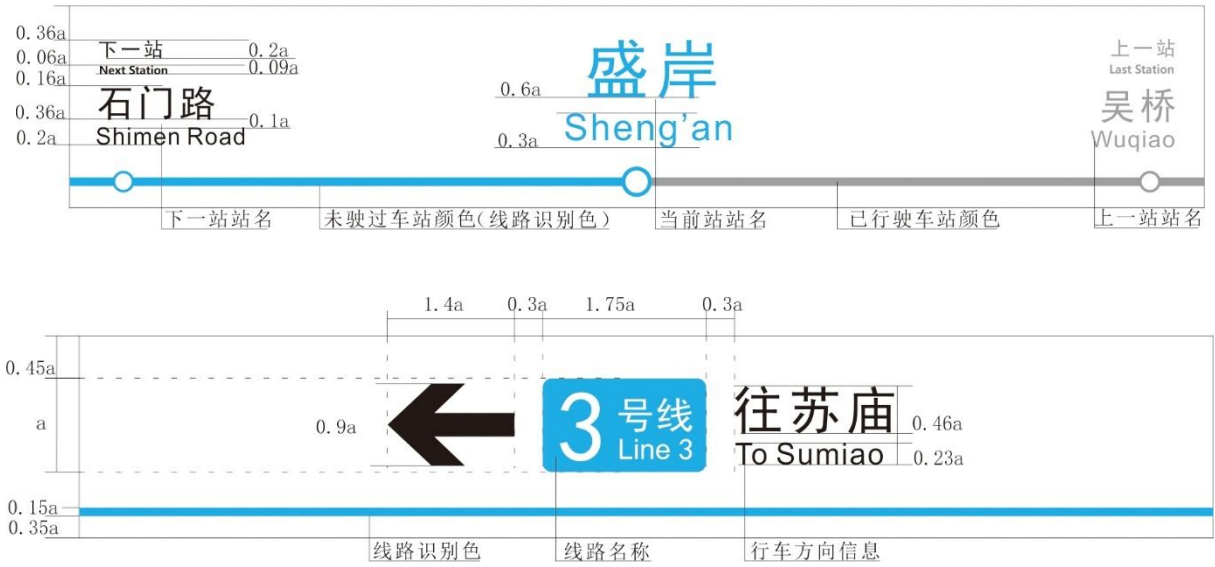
0.36a
0.06a
0.16a
0.36a
0.2a

下一站
Next Station
石门路
Shimen Road

0.2a
0.09a
0.1a

0.6a
0.3a

盛岸
Sheng'an

上一站
Last Station
吴桥
Wuqiao

下一站站名
未驶过车站颜色(线路识别色)
当前站站名
已行驶车站颜色
上一站站名

1.4a
0.3a
1.75a
0.3a

0.45a
a
0.9a

3 号线 Line 3

往苏庙
To Sumiao

0.46a
0.23a

0.15a
0.35a

线路识别色
线路名称
行车方向信息